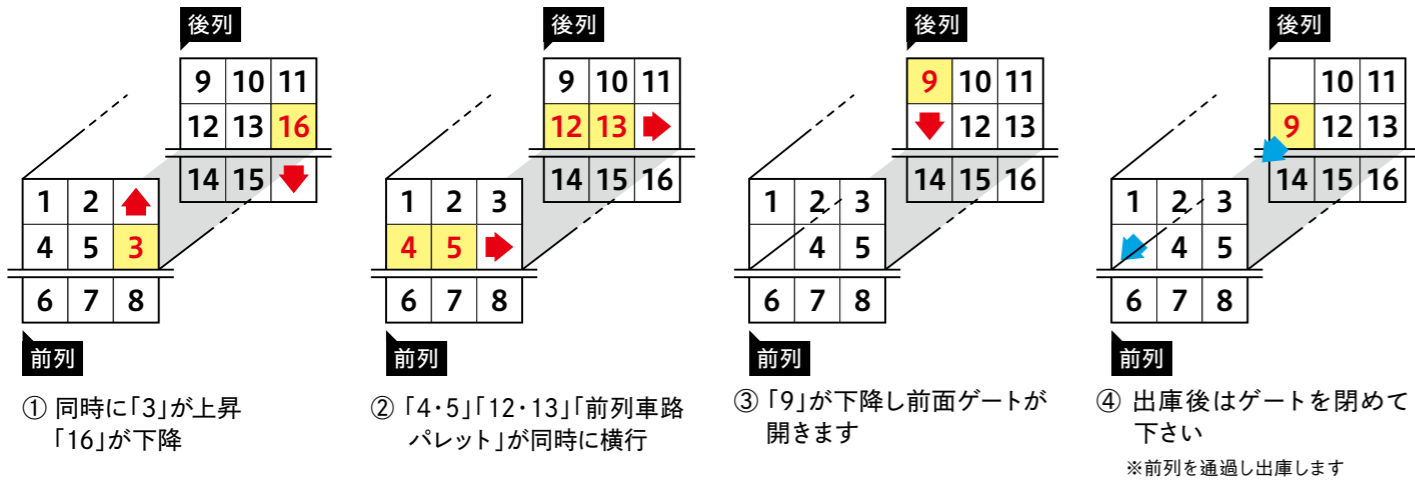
後列

| 9 | 10 | 11 |
|---|---|---|
| 12 | 13 | 16 |
| 14 | 15 | |

| 1 | 2 | |
|---|---|---|
| 4 | 5 | 3 |
| 6 | 7 | 8 |

前列

① 同時に「3」が上昇「16」が下降

後列

| 9 | 10 | 11 |
|---|---|---|
| 12 | 13 | |
| 14 | 15 | 16 |

| 1 | 2 | 3 |
|---|---|---|
| 4 | 5 | |
| 6 | 7 | 8 |

前列

② 「4・5」「12・13」「前列車路パレット」が同時に横行

後列

| 9 | 10 | 11 |
|---|---|---|
| | 12 | 13 |
| 14 | 15 | 16 |

| 1 | 2 | 3 |
|---|---|---|
| | 4 | 5 |
| 6 | 7 | 8 |

前列

③ 「9」が下降し前面ゲートが開きます

後列

| | 10 | 11 |
|---|---|---|
| 9 | 12 | 13 |
| 14 | 15 | 16 |

| 1 | 2 | 3 |
|---|---|---|
| | 4 | 5 |
| 6 | 7 | 8 |

前列

④ 出庫後はゲートを閉めて下さい

※前列を通過し出庫します